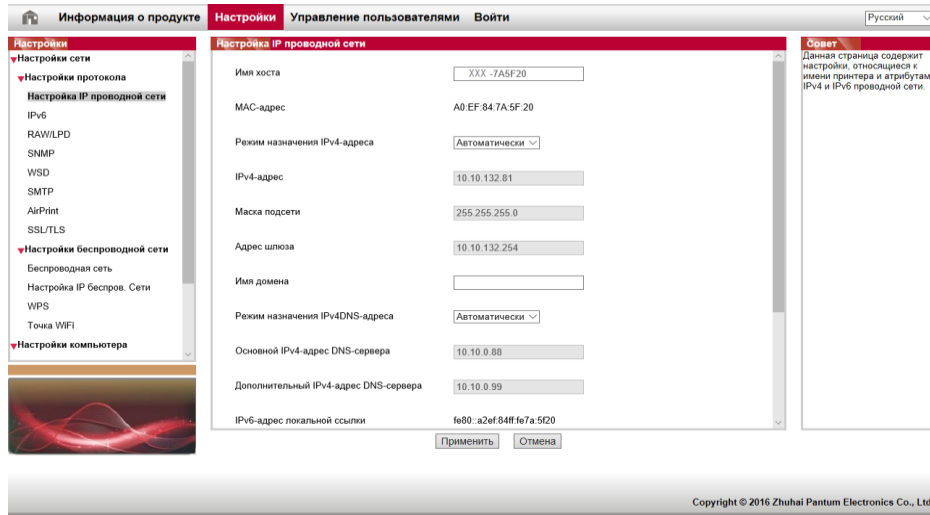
Информация о продукте Настройки Управление пользователями Войти Русский

Настройки
Настройки сети
Настройки протокола
Настройка IP проводной сети
IPv6
RAW/LPD
SNMP
WSD
SMTP
AirPrint
SSL/TLS
Настройки беспроводной сети
Беспроводная сеть
Настройка IP беспров. Сети
WPS
Точка WiFi
Настройки компьютера

Настройка IP проводной сети

Имя хоста XXX -7A5F20
MAC-адрес A0:EF:84:7A:5F:20
Режим назначения IPv4-адреса Автоматически
IPv4-адрес 10.10.132.81
Маска подсети 255.255.255.0
Адрес шлюза 10.10.132.254
Имя домена
Режим назначения IPv4DNS-адреса Автоматически
Основной IPv4-адрес DNS-сервера 10.10.0.88
Дополнительный IPv4-адрес DNS-сервера 10.10.0.99
IPv6-адрес локальной ссылки fe80::a2ef:84ff:fe7a:5f20

Применить Отмена

Совет
Данная страница содержит настройки, относящиеся к имени принтера и атрибутам IPv4 и IPv6 проводной сети.

Copyright © 2016 Zhuhai Pantum Electronics Co., Ltd